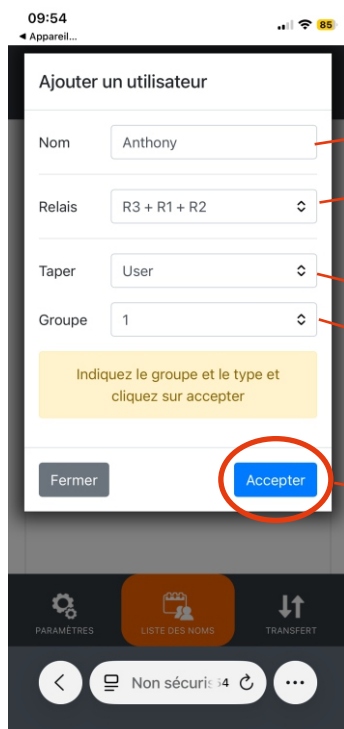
09:54
◀ Appareil...
85

Ajouter un utilisateur

Nom
Anthony

Relais
R3 + R1 + R2

Taper
User

Groupe
1

Indiquez le groupe et le type et cliquez sur accepter

Fermer
Accepter

PARAMÈTRES
LISTE DES NOMS
TRANSFERT

Non sécuris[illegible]4